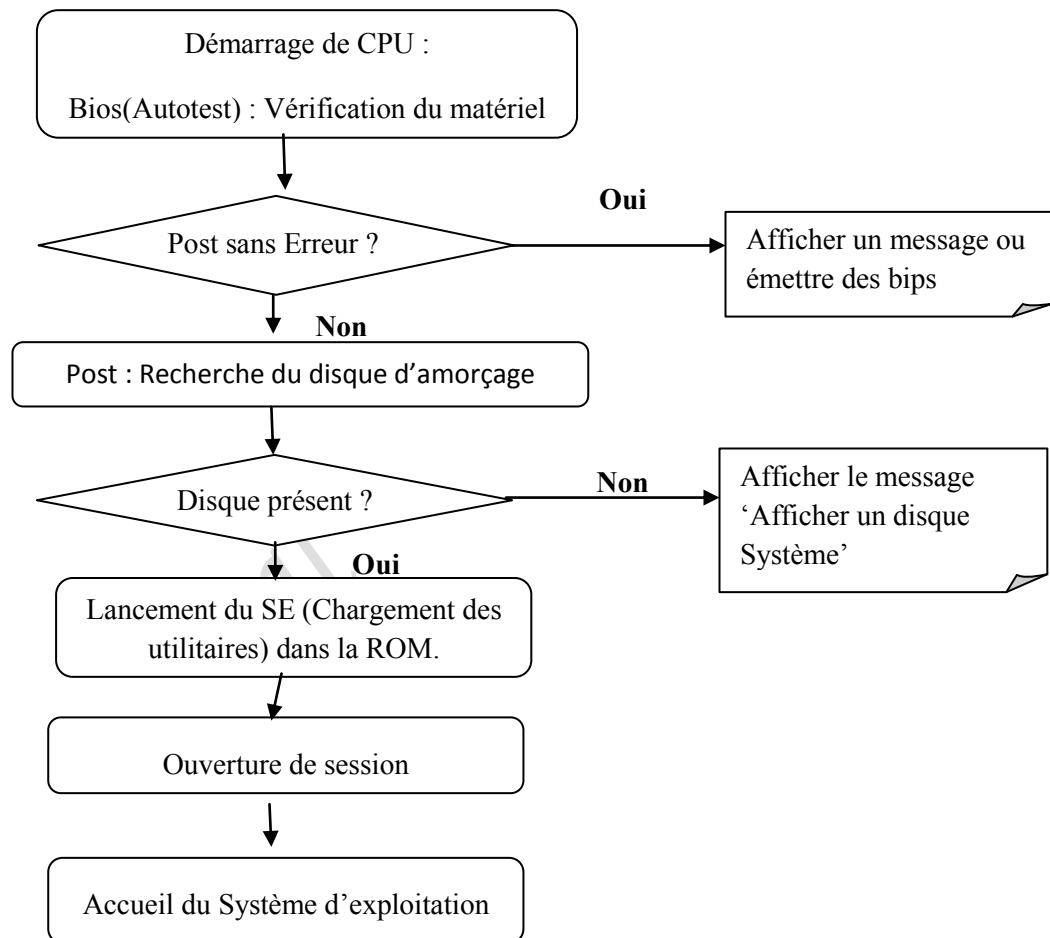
Démarrage de CPU :

Bios(Autotest) : Vérification du matériel

Post sans Erreur ?

Oui

Afficher un message ou émettre des bips

Non

Post : Recherche du disque d'amorçage

Disque présent ?

Non

Afficher le message 'Afficher un disque Système'

Oui

Lancement du SE (Chargement des utilitaires) dans la ROM.

Ouverture de session

Accueil du Système d'exploitation